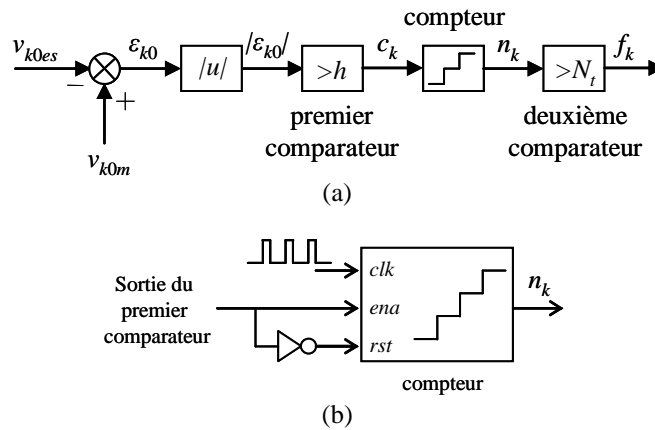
compteur

$v_{k0es}$ $\varepsilon_{k0}$ $|u|$ $/\varepsilon_{k0}/$ $>h$ $c_k$ $n_k$ $>N_t$ $f_k$

$-$ $+$

$v_{k0m}$

premier comparateur

deuxième comparateur

(a)

Sortie du premier comparateur

*clk*

*ena*

*rst*

$n_k$

compteur

(b)